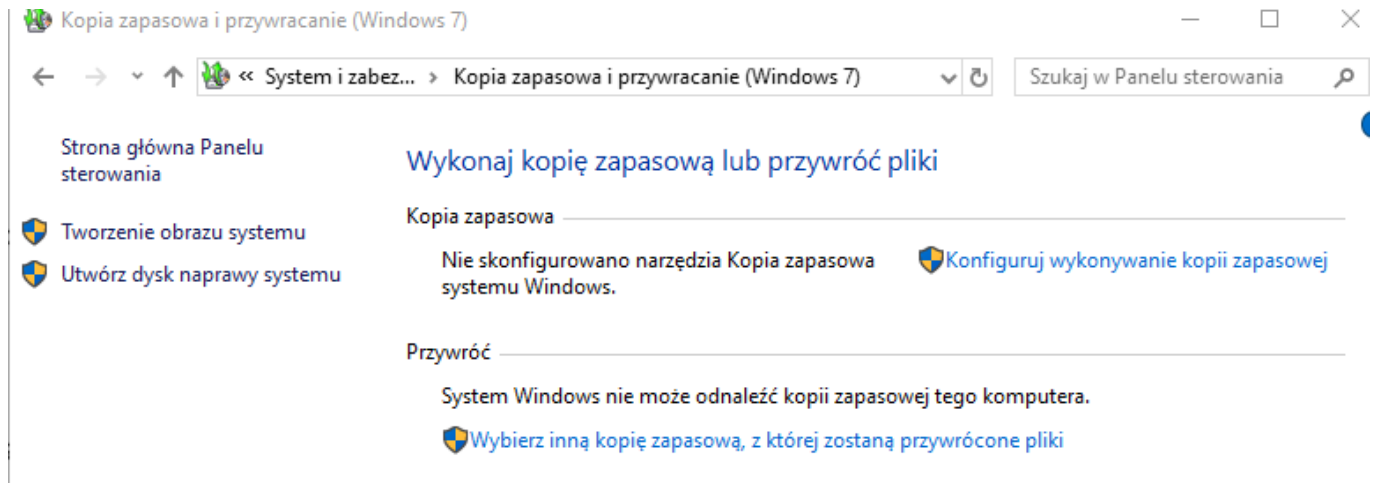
Kopia zapasowa i przywracanie (Windows 7)

« System i zabez... › Kopia zapasowa i przywracanie (Windows 7)

Szukaj w Panelu sterowania

Strona główna Panelu sterowania

Tworzenie obrazu systemu

Utwórz dysk naprawy systemu

Wykonaj kopię zapasową lub przywróć pliki

Kopia zapasowa

Nie skonfigurowano narzędzia Kopia zapasowa systemu Windows.

Konfiguruj wykonywanie kopii zapasowej

Przywróć

System Windows nie może odnaleźć kopii zapasowej tego komputera.

Wybierz inną kopię zapasową, z której zostaną przywrócone pliki